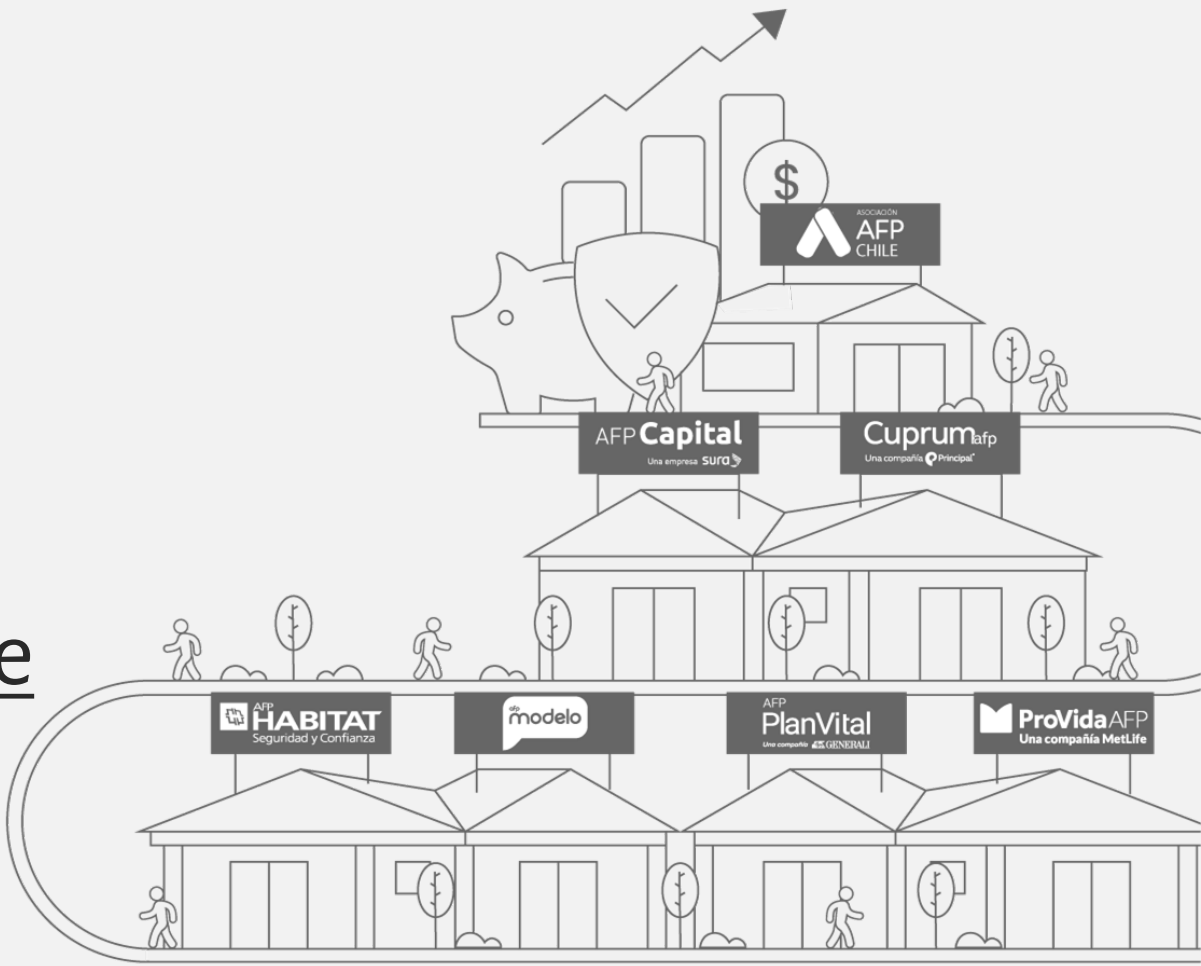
$

ASOCIACIÓN
AFP
CHILE

AFP Capital
Una empresa sura

Cuprum afp
Una compañía Principal

e

AFP HABITAT
Seguridad y Confianza

afp modelo

AFP PlanVital
Una compañía GENERALI

ProVida AFP
Una compañía MetLife